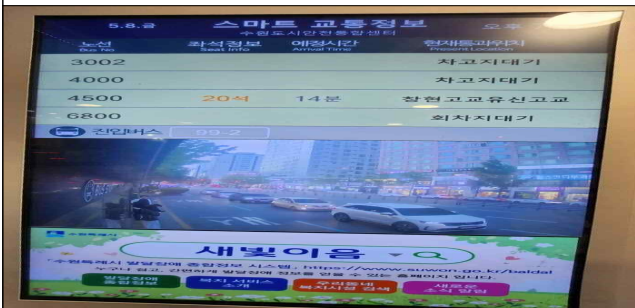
5.8.금 스마트 교통정보 오후
수원도시안전통합센터

| 노선 Bus No. | 좌석정보 Seat Info | 예정시간 Arrival Time | 현재운행위치 Present Location |
|---|---|---|---|
| 3002 | | | 차고지대기 |
| 4000 | | | 차고지대기 |
| 4500 | 20석 | 14분 | 창현고교유신고교 |
| 6800 | | | 회차지대기 |

진입버스 99-2

수원특례시

새빛이음

"수원특례시 발달장애 종합정보 시스템, https://www.suwon.go.kr/baldal
누구나 쉽고, 간편하게 발달장애 정보를 한 눈에 볼 수 있는 홈페이지 입니다"

발달장애 종합정보 | 복지 서비스 소개 | 우리동네 복지시설 검색 | 새로운 소식 알림